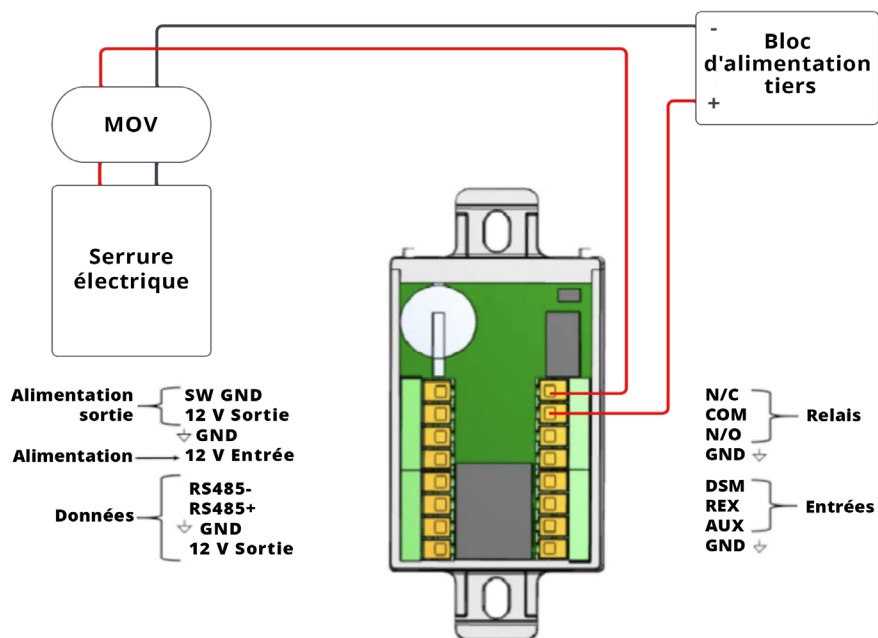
MOV

Serrure électrique

-
Bloc d'alimentation tiers
+

Alimentation sortie
SW GND
12 V Sortie
GND
Alimentation
12 V Entrée
Données
RS485-
RS485+
GND
12 V Sortie

N/C
COM
N/O
Relais
GND
DSM
REX
AUX
Entrées
GND